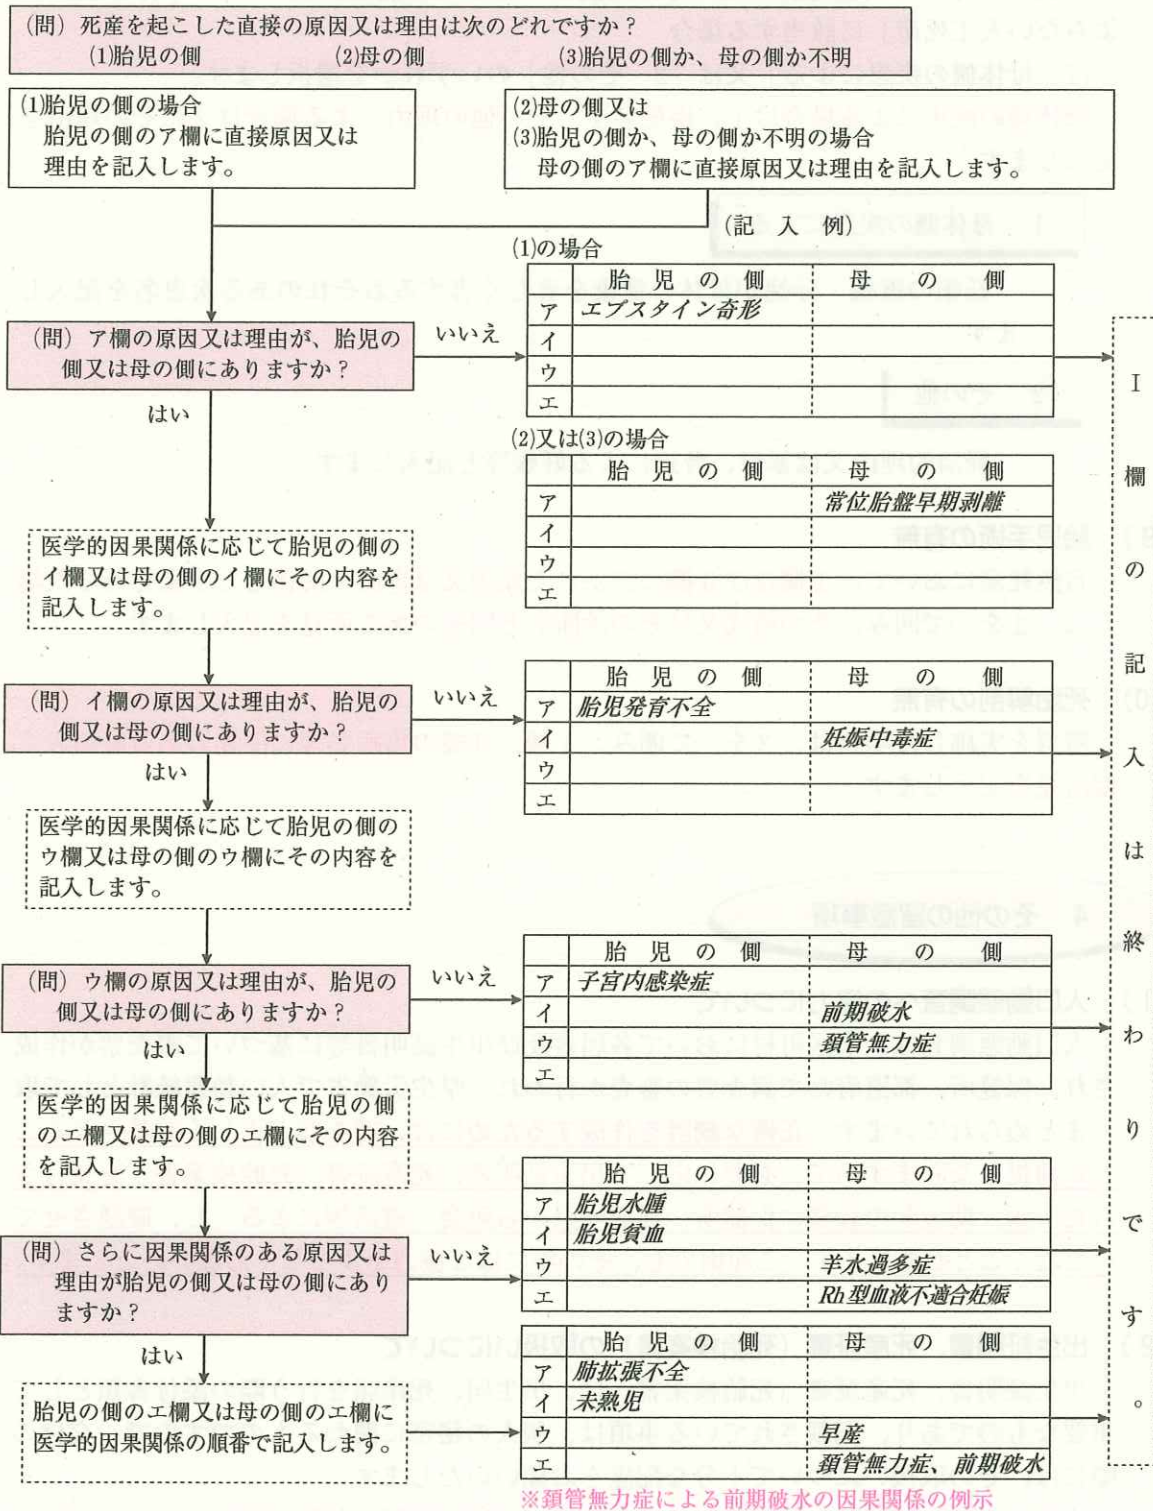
（問）死産を起こした直接の原因又は理由は次のどれですか？
(1)胎児の側　(2)母の側　(3)胎児の側か、母の側か不明

(1)胎児の側の場合
胎児の側のア欄に直接原因又は理由を記入します。

(2)母の側又は
(3)胎児の側か、母の側か不明の場合
母の側のア欄に直接原因又は理由を記入します。

（記　入　例）

(1)の場合

| | 胎 児 の 側 | 母 の 側 |
|---|---|---|
| ア | エプスタイン奇形 | |
| イ | | |
| ウ | | |
| エ | | |

（問）ア欄の原因又は理由が、胎児の側又は母の側にありますか？

いいえ

はい

(2)又は(3)の場合

| | 胎 児 の 側 | 母 の 側 |
|---|---|---|
| ア | | 常位胎盤早期剥離 |
| イ | | |
| ウ | | |
| エ | | |

医学的因果関係に応じて胎児の側のイ欄又は母の側のイ欄にその内容を記入します。

（問）イ欄の原因又は理由が、胎児の側又は母の側にありますか？

いいえ

| | 胎 児 の 側 | 母 の 側 |
|---|---|---|
| ア | 胎児発育不全 | |
| イ | | 妊娠中毒症 |
| ウ | | |
| エ | | |

はい

医学的因果関係に応じて胎児の側のウ欄又は母の側のウ欄にその内容を記入します。

（問）ウ欄の原因又は理由が、胎児の側又は母の側にありますか？

いいえ

| | 胎 児 の 側 | 母 の 側 |
|---|---|---|
| ア | 子宮内感染症 | |
| イ | | 前期破水 |
| ウ | | 頚管無力症 |
| エ | | |

はい

医学的因果関係に応じて胎児の側のエ欄又は母の側のエ欄にその内容を記入します。

（問）さらに因果関係のある原因又は理由が胎児の側又は母の側にありますか？

いいえ

| | 胎 児 の 側 | 母 の 側 |
|---|---|---|
| ア | 胎児水腫 | |
| イ | 胎児貧血 | |
| ウ | | 羊水過多症 |
| エ | | Rh型血液不適合妊娠 |

はい

胎児の側のエ欄又は母の側のエ欄に医学的因果関係の順番で記入します。

| | 胎 児 の 側 | 母 の 側 |
|---|---|---|
| ア | 肺拡張不全 | |
| イ | 未熟児 | |
| ウ | | 早産 |
| エ | | 頚管無力症、前期破水 |

※頚管無力症による前期破水の因果関係の例示

Ⅰ欄の記入は終わりです。